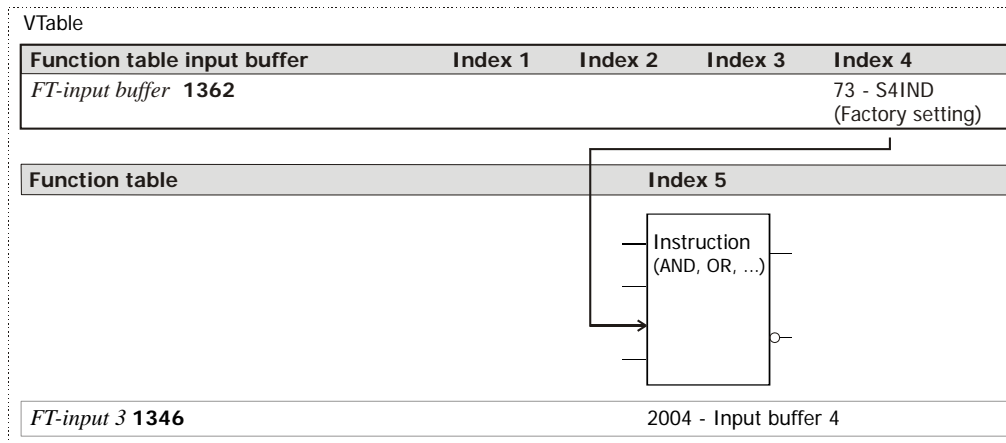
VTable

| Function table input buffer | Index 1 | Index 2 | Index 3 | Index 4 |
|---|---|---|---|---|
| *FT-input buffer* **1362** | | | | 73 - S4IND (Factory setting) |

| Function table | Index 5 |
|---|---|

Instruction
(AND, OR, ...)

| *FT-input 3* **1346** | 2004 - Input buffer 4 |
|---|---|